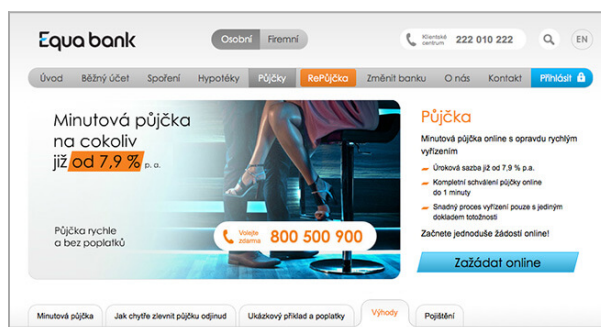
Equa bank

Osobní Firemní

Klientské centrum 222 010 222

EN

Úvod Běžný účet Spoření Hypotéky Půjčky RePůjčka Změnit banku O nás Kontakt Přihlásit

Minutová půjčka na cokoliv již od 7,9 % p. a.

Půjčka rychle a bez poplatků

Volejte zdarma 800 500 900

Půjčka

Minutová půjčka online s opravdu rychlým vyřízením

Úroková sazba již od 7,9 % p.a.

Kompletní schválení půjčky online do 1 minuty

Snadný proces vyřízení pouze s jediným dokladem totožnosti

Začnete jednoduše žádostí online!

Zažádat online

Minutová půjčka Jak chytře zlevnit půjčku odjinud Ukázkový příklad a poplatky Výhody Pojištění